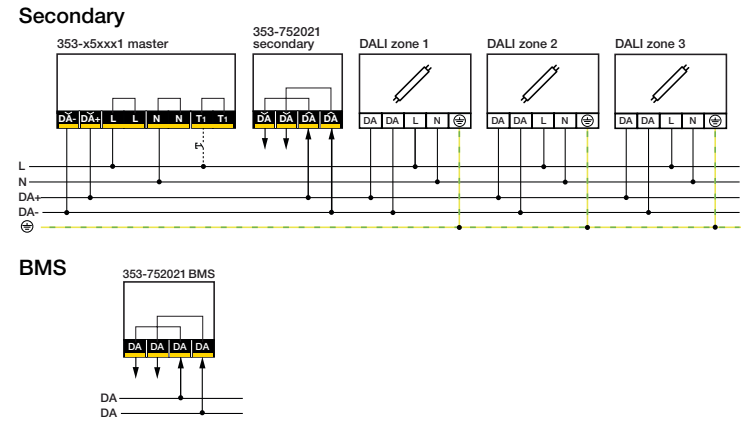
Secondary

353-x5xxx1 master

DA- DA+ L L N N T1 T1

353-752021 secondary

DA DA DA DA

DALI zone 1

DA DA L N ⏚

DALI zone 2

DA DA L N ⏚

DALI zone 3

DA DA L N ⏚

L
N
DA+
DA-
⏚

BMS

353-752021 BMS

DA DA DA DA

DA
DA